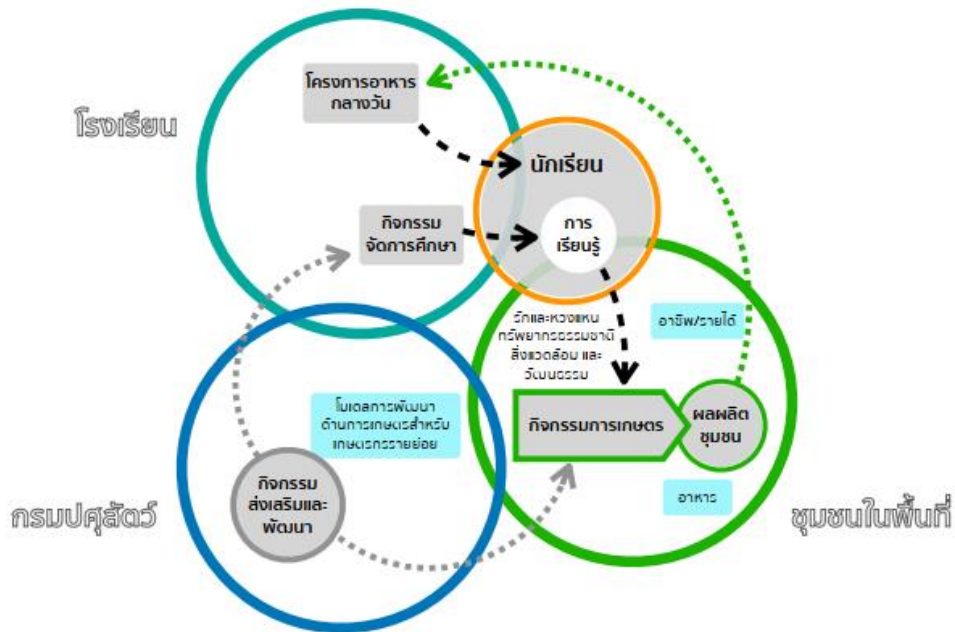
โรงเรียน

โครงการอาหารกลางวัน

นักเรียน

กิจกรรมจัดการศึกษา

การเรียนรู้

รักและหวงแหนทรัพยากรธรรมชาติ สิ่งแวดล้อม และวัฒนธรรม

อาชีพ/รายได้

โมเดลการพัฒนาด้านการเกษตรสำหรับเกษตรกรรายย่อย

กิจกรรมการเกษตร

ผลผลิตชุมชน

กิจกรรมส่งเสริมและพัฒนา

อาหาร

กรมปศุสัตว์

ชุมชนในพื้นที่